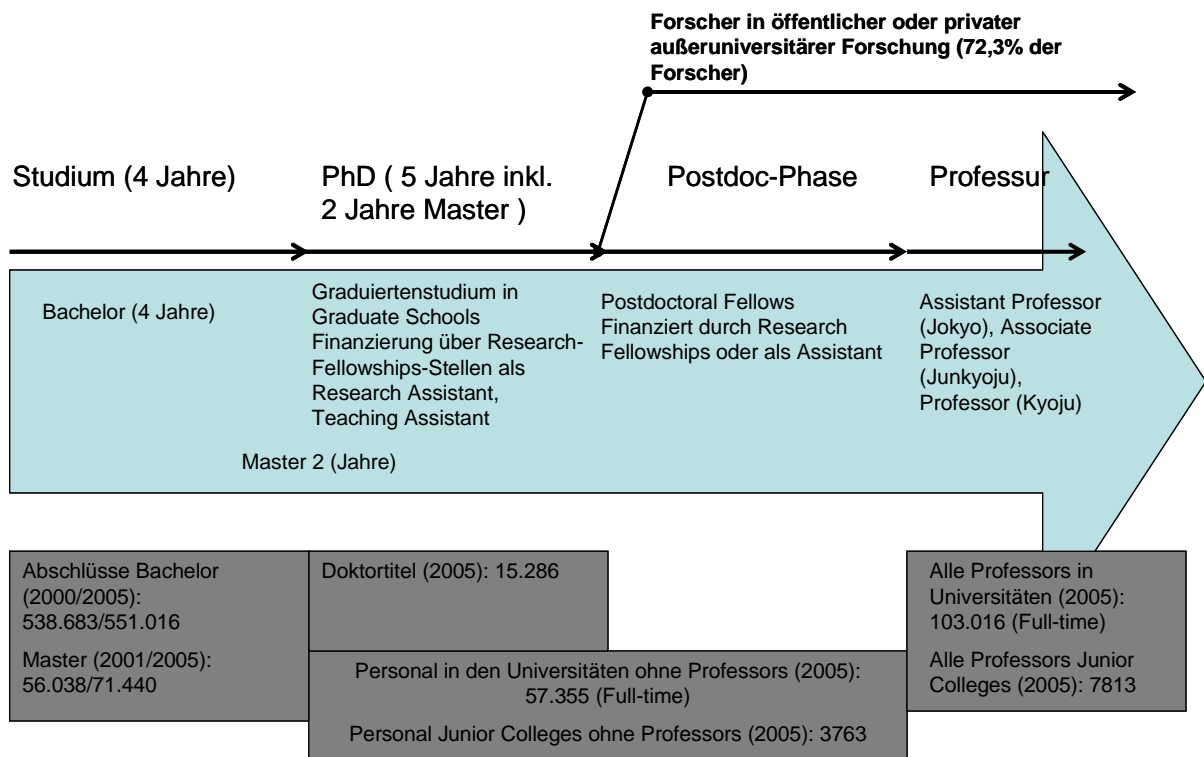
Forscher in öffentlicher oder privater außeruniversitärer Forschung (72,3% der Forscher)

Studium (4 Jahre)

PhD ( 5 Jahre inkl. 2 Jahre Master )

Postdoc-Phase

Professur

Bachelor (4 Jahre)

Graduiertenstudium in Graduate Schools Finanzierung über Research-Fellowships-Stellen als Research Assistant, Teaching Assistant

Master 2 (Jahre)

Postdoctoral Fellows Finanziert durch Research Fellowships oder als Assistant

Assistant Professor (Jokyo), Associate Professor (Junkyoju), Professor (Kyoju)

Abschlüsse Bachelor (2000/2005): 538.683/551.016

Master (2001/2005): 56.038/71.440

Doktortitel (2005): 15.286

Personal in den Universitäten ohne Professors (2005): 57.355 (Full-time)

Personal Junior Colleges ohne Professors (2005): 3763

Alle Professors in Universitäten (2005): 103.016 (Full-time)

Alle Professors Junior Colleges (2005): 7813